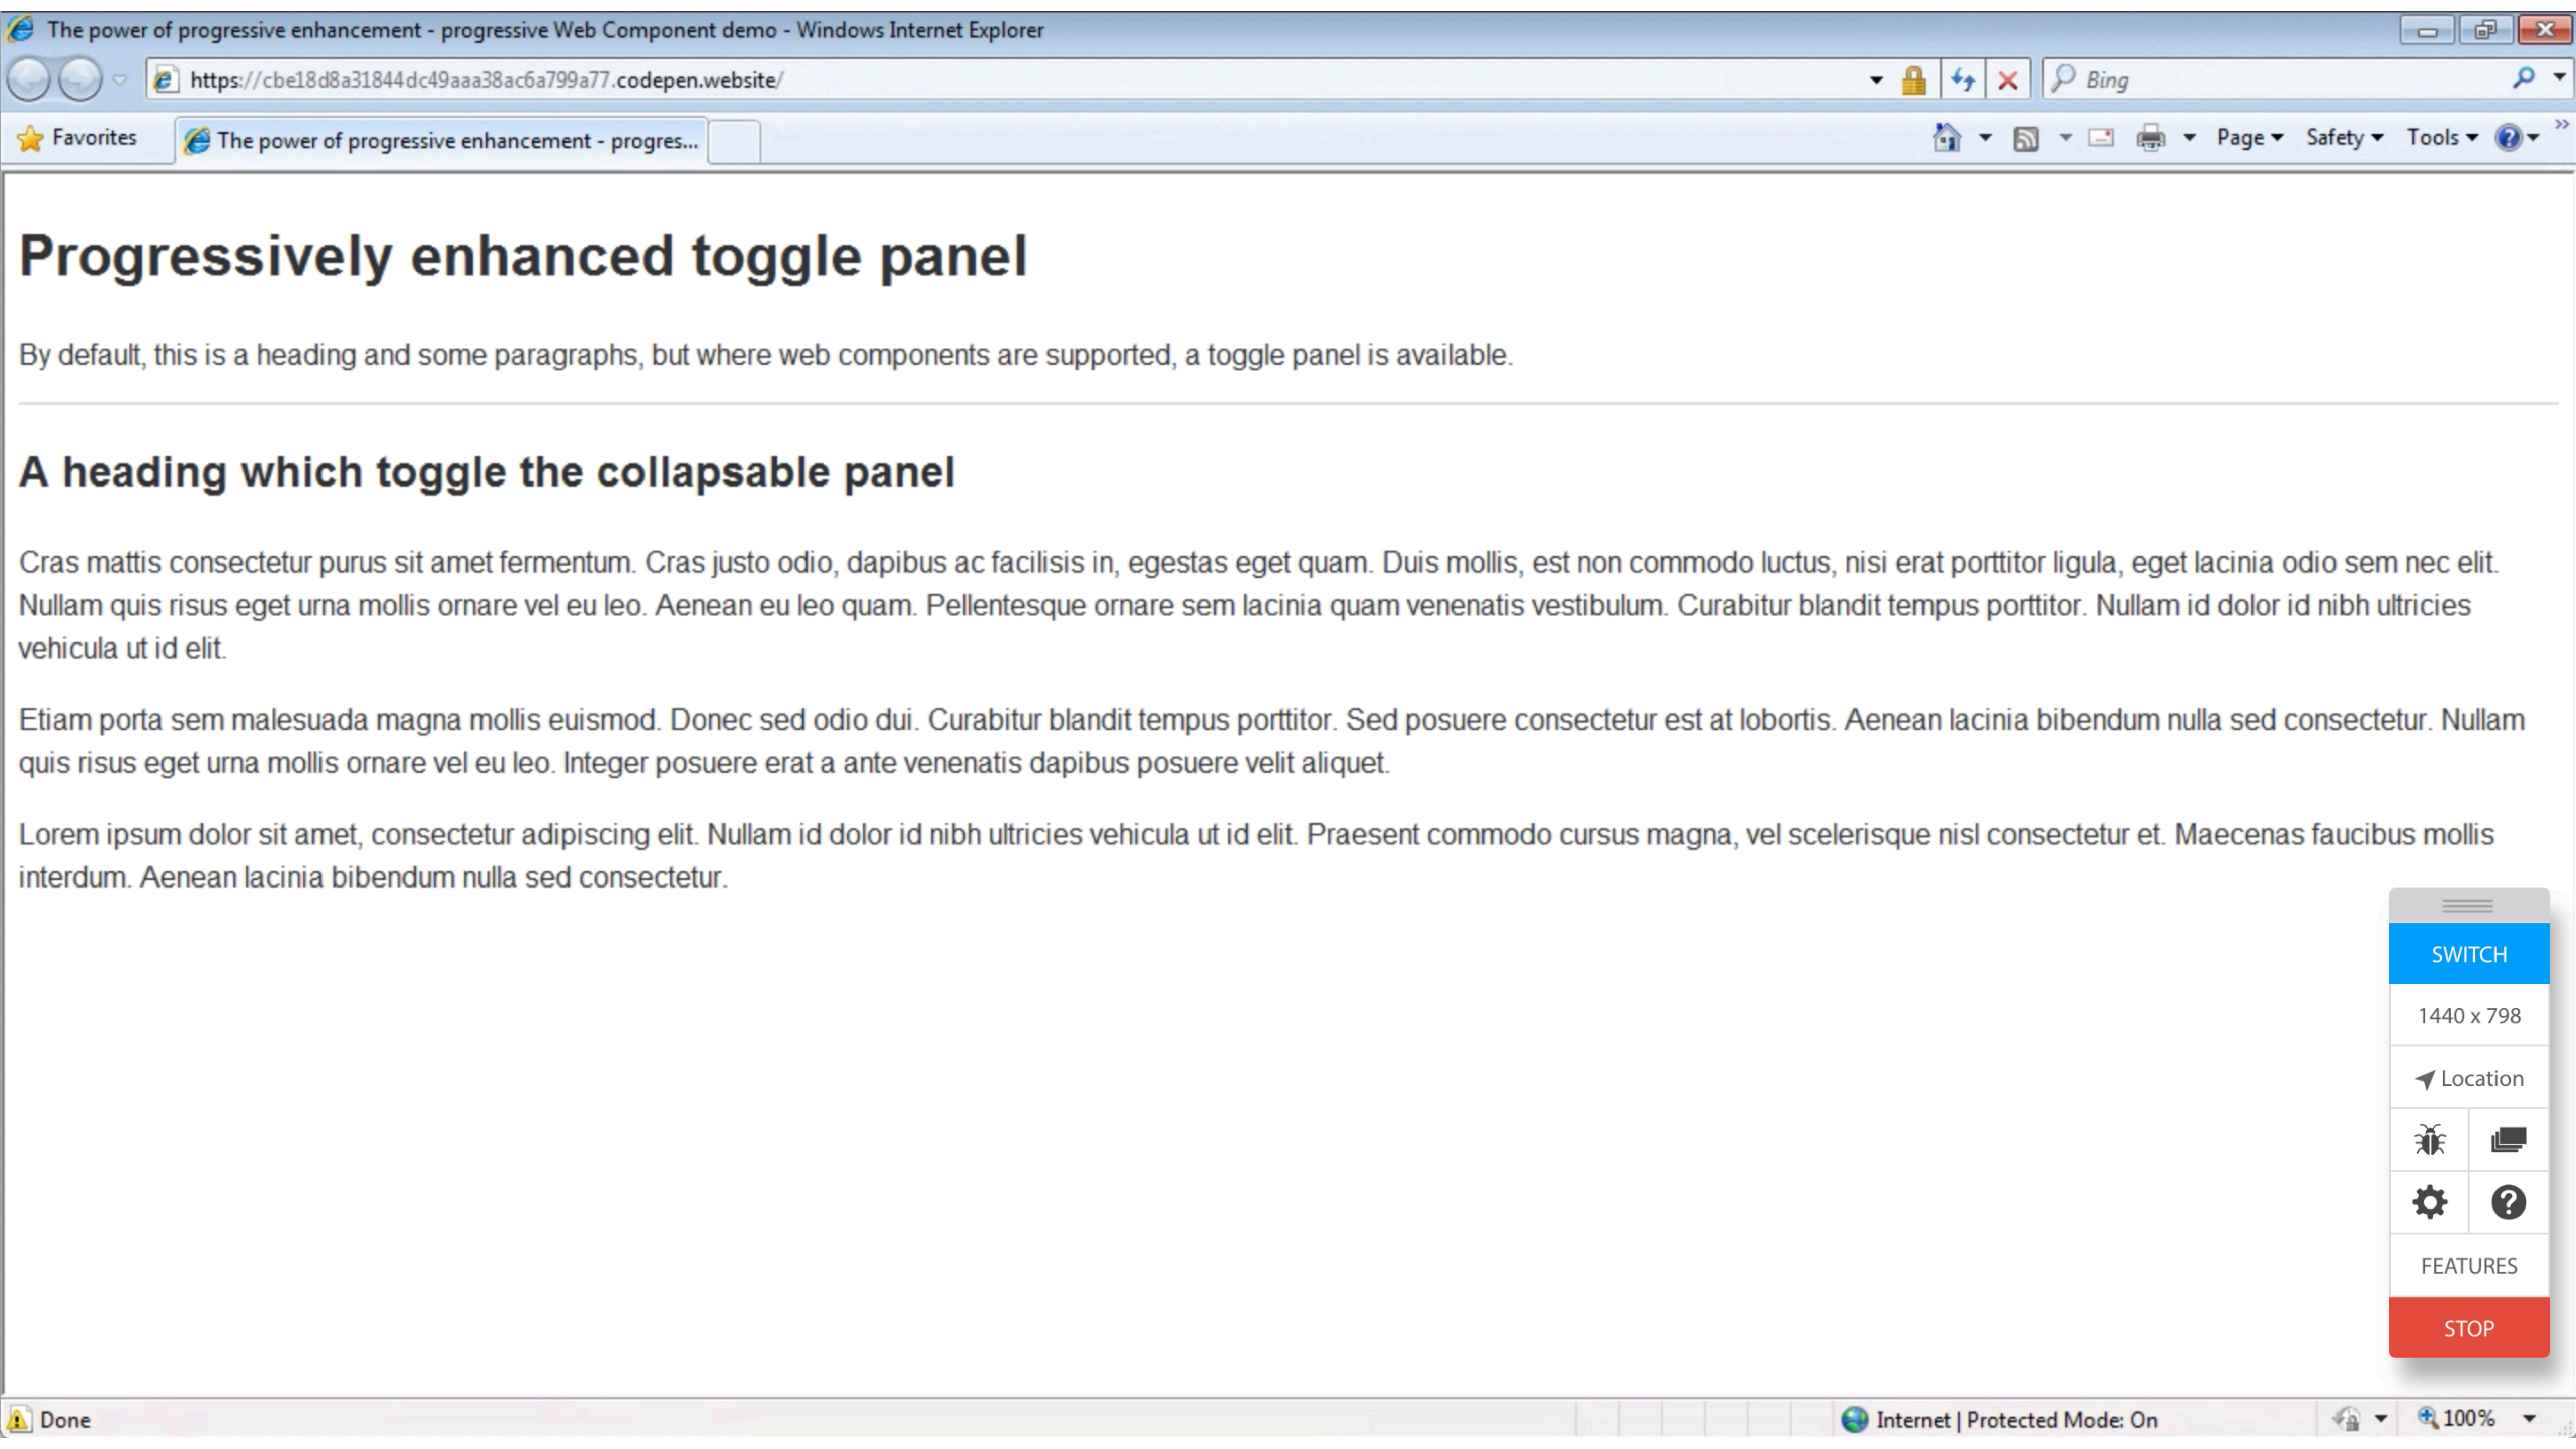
The power of progressive enhancement - progressive Web Component demo - Windows Internet Explorer

https://cbe18d8a31844dc49aaa38ac6a799a77.codepen.website/

Bing

Favorites

The power of progressive enhancement - progres...

Page ▾ Safety ▾ Tools ▾

# Progressively enhanced toggle panel

By default, this is a heading and some paragraphs, but where web components are supported, a toggle panel is available.

## A heading which toggle the collapsable panel

Cras mattis consectetur purus sit amet fermentum. Cras justo odio, dapibus ac facilisis in, egestas eget quam. Duis mollis, est non commodo luctus, nisi erat porttitor ligula, eget lacinia odio sem nec elit. Nullam quis risus eget urna mollis ornare vel eu leo. Aenean eu leo quam. Pellentesque ornare sem lacinia quam venenatis vestibulum. Curabitur blandit tempus porttitor. Nullam id dolor id nibh ultricies vehicula ut id elit.

Etiam porta sem malesuada magna mollis euismod. Donec sed odio dui. Curabitur blandit tempus porttitor. Sed posuere consectetur est at lobortis. Aenean lacinia bibendum nulla sed consectetur. Nullam quis risus eget urna mollis ornare vel eu leo. Integer posuere erat a ante venenatis dapibus posuere velit aliquet.

Lorem ipsum dolor sit amet, consectetur adipiscing elit. Nullam id dolor id nibh ultricies vehicula ut id elit. Praesent commodo cursus magna, vel scelerisque nisl consectetur et. Maecenas faucibus mollis interdum. Aenean lacinia bibendum nulla sed consectetur.

SWITCH
1440 x 798
Location
FEATURES
STOP

Done
Internet | Protected Mode: On
100%